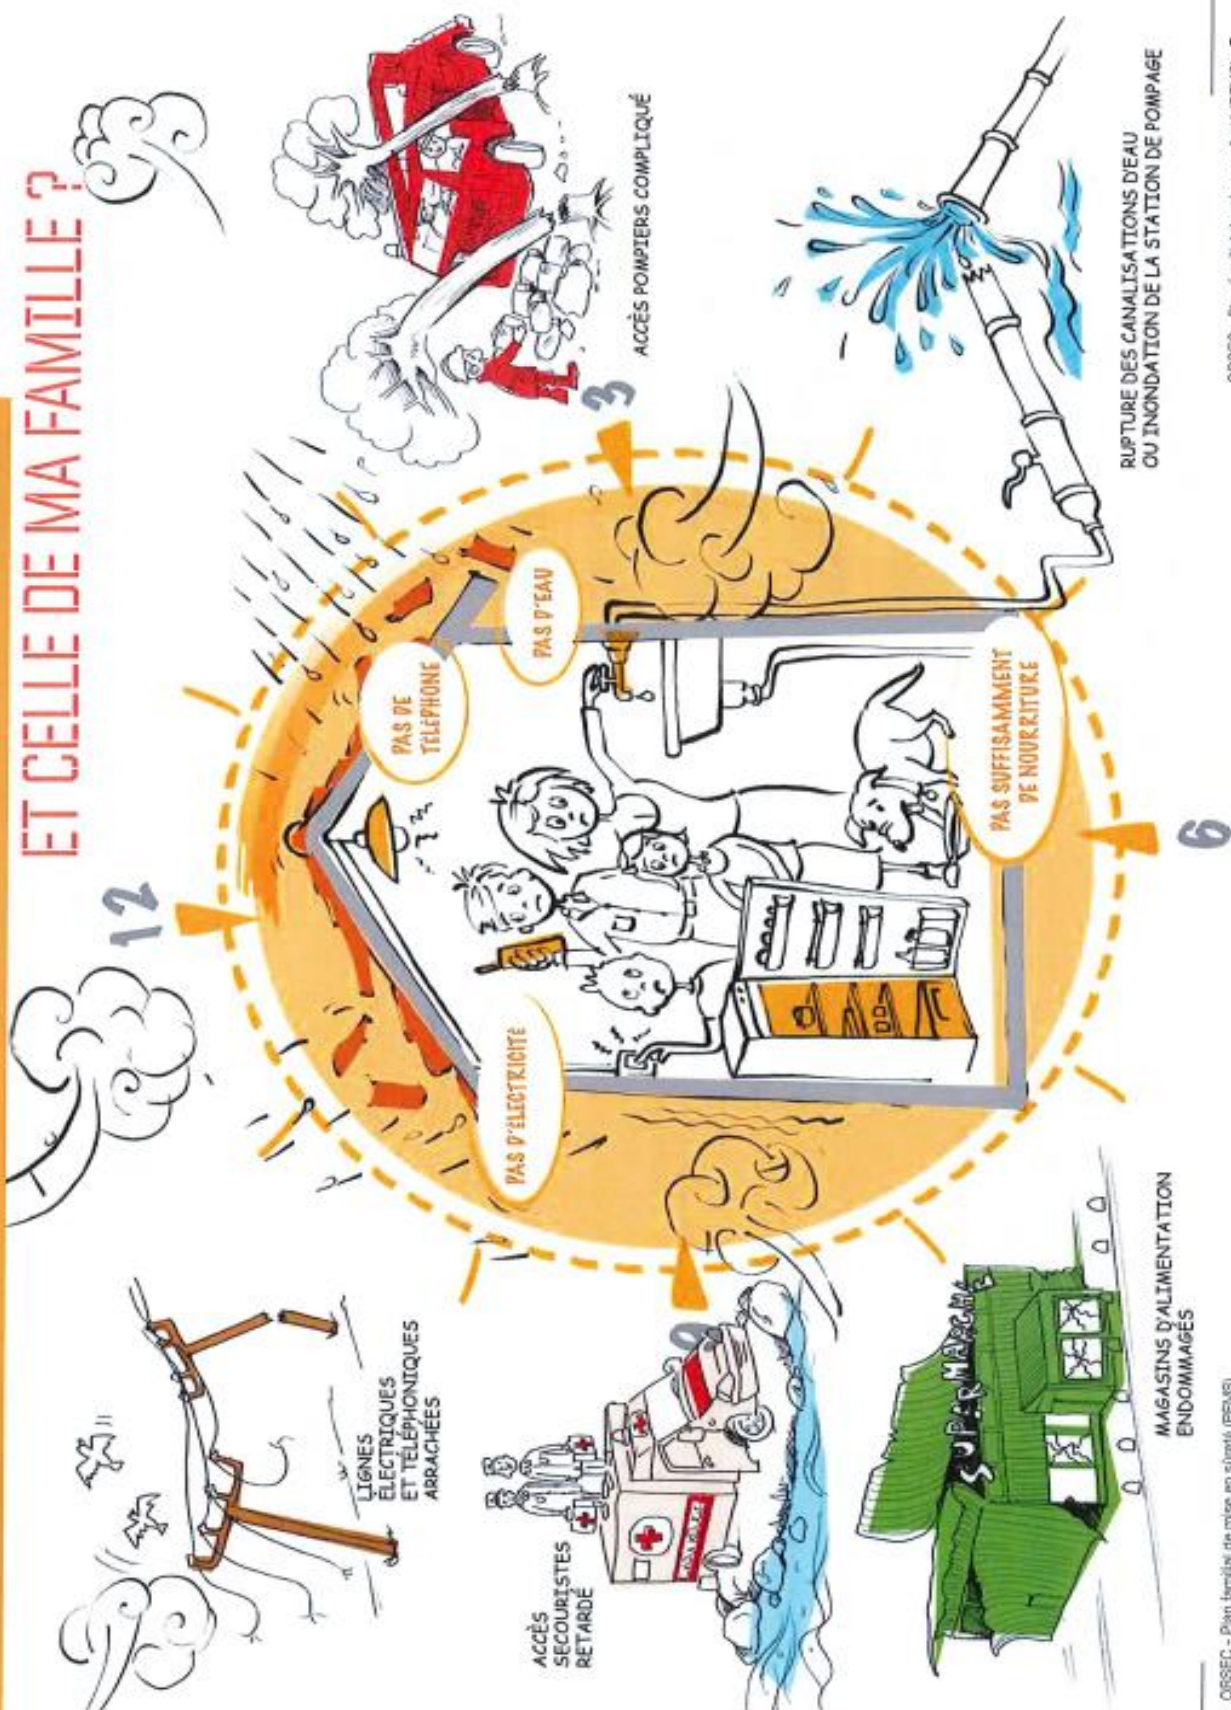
ET CELLE DE MA FAMILLE ?

12

3

6

9

LIGNES ÉLECTRIQUES ET TÉLÉPHONIQUES ARRACHÉES

ACCÈS POMPIERS COMPLIQUÉ

PAS D'ÉLECTRICITÉ

PAS DE TÉLÉPHONE

PAS D'EAU

PAS SUFFISAMMENT DE NOURRITURE

ACCÈS SECOURISTES RETARDÉ

SUPERMARCHÉ

MAGASINS D'ALIMENTATION ENDOMMAGÉS

RUPTURE DES CANALISATIONS D'EAU OU INONDATION DE LA STATION DE POMPAGE

ORSEC - Plan familial de mise en sûreté (PFMS)

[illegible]